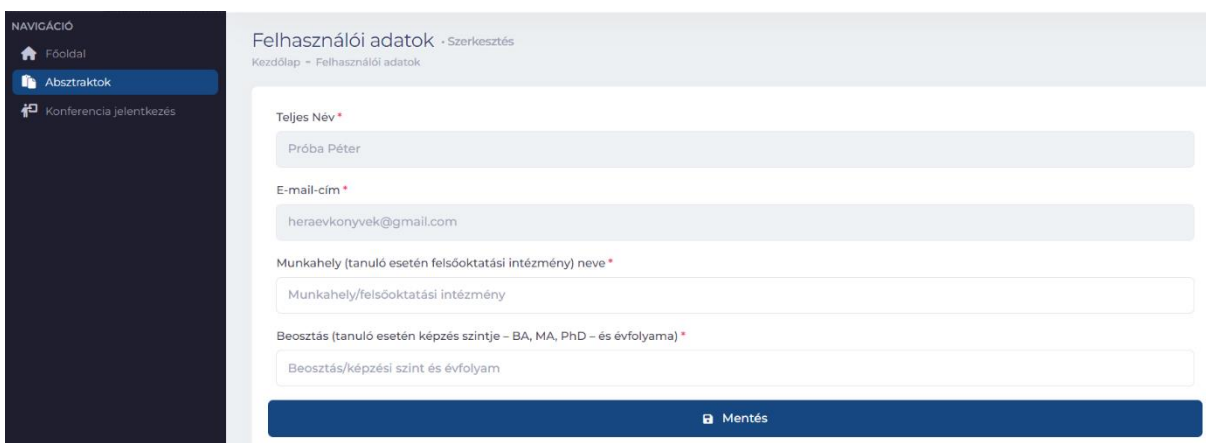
NAVIGÁCIÓ
Főoldal
Absztraktok
Konferencia jelentkezés

Felhasználói adatok • Szerkesztés
Kezdőlap • Felhasználói adatok

Teljes Név *
Próba Péter

E-mail-cím *
heraevkonyvek@gmail.com

Munkahely (tanuló esetén felsőoktatási intézmény) neve *
Munkahely/felsőoktatási intézmény

Beosztás (tanuló esetén képzés szintje – BA, MA, PhD – és évfolyama) *
Beosztás/képzési szint és évfolyam

Mentés